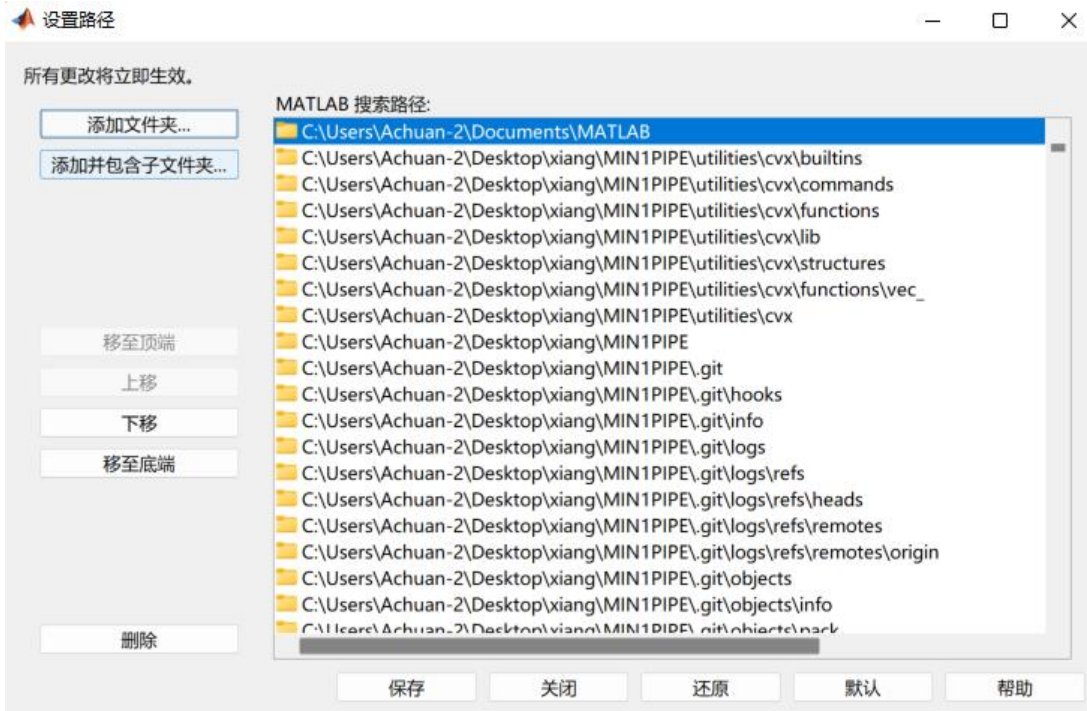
设置路径

所有更改将立即生效。

添加文件夹...

添加并包含子文件夹...

移至顶端

上移

下移

移至底端

删除

MATLAB 搜索路径:

C:\Users\Achuan-2\Documents\MATLAB
C:\Users\Achuan-2\Desktop\xiang\MIN1PIPE\utilities\cvx\builtins
C:\Users\Achuan-2\Desktop\xiang\MIN1PIPE\utilities\cvx\commands
C:\Users\Achuan-2\Desktop\xiang\MIN1PIPE\utilities\cvx\functions
C:\Users\Achuan-2\Desktop\xiang\MIN1PIPE\utilities\cvx\lib
C:\Users\Achuan-2\Desktop\xiang\MIN1PIPE\utilities\cvx\structures
C:\Users\Achuan-2\Desktop\xiang\MIN1PIPE\utilities\cvx\functions\vec_
C:\Users\Achuan-2\Desktop\xiang\MIN1PIPE\utilities\cvx
C:\Users\Achuan-2\Desktop\xiang\MIN1PIPE
C:\Users\Achuan-2\Desktop\xiang\MIN1PIPE\.git
C:\Users\Achuan-2\Desktop\xiang\MIN1PIPE\.git\hooks
C:\Users\Achuan-2\Desktop\xiang\MIN1PIPE\.git\info
C:\Users\Achuan-2\Desktop\xiang\MIN1PIPE\.git\logs
C:\Users\Achuan-2\Desktop\xiang\MIN1PIPE\.git\logs\refs
C:\Users\Achuan-2\Desktop\xiang\MIN1PIPE\.git\logs\refs\heads
C:\Users\Achuan-2\Desktop\xiang\MIN1PIPE\.git\logs\refs\remotes
C:\Users\Achuan-2\Desktop\xiang\MIN1PIPE\.git\logs\refs\remotes\origin
C:\Users\Achuan-2\Desktop\xiang\MIN1PIPE\.git\objects
C:\Users\Achuan-2\Desktop\xiang\MIN1PIPE\.git\objects\info
C:\Users\Achuan-2\Desktop\xiang\MIN1PIPE\.git\objects\pack

保存 关闭 还原 默认 帮助